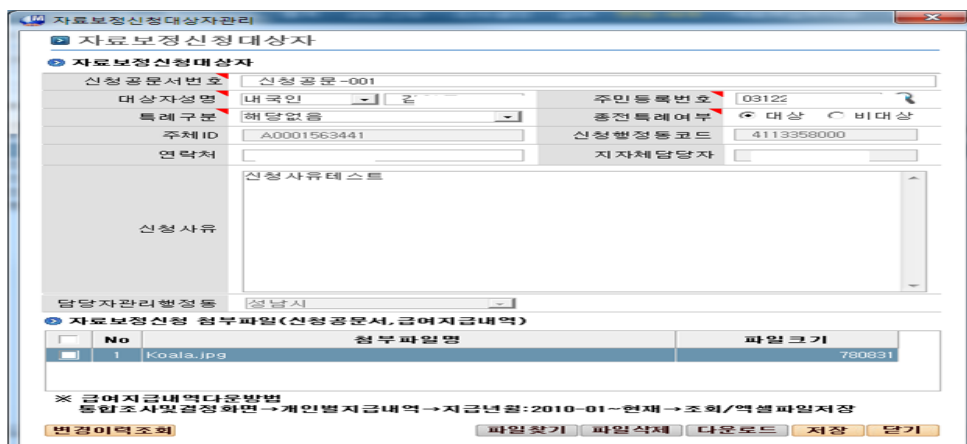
자료보정신청대상자관리

자료보정신청대상자

자료보정신청대상자

| 신청공문서번호 | 신청공문-001 | | |
|---|---|---|---|
| 대상자성명 | 내국인 김 | 주민등록번호 | 03122 |
| 특례구분 | 해당없음 | 종전특례여부 | 대상 비대상 |
| 주체ID | A0001563441 | 신청행정동코드 | 4113358000 |
| 연락처 | | 지자체담당자 | |
| 신청사유 | 신청사유테스트 | | |
| 담당자관리행정동 | 성남시 | | |

자료보정신청 첨부파일(신청공문서,급여지급내역)

| | No | 첨부파일명 | 파일크기 |
|---|---|---|---|
| | 1 | Koala.jpg | 780831 |

※ 급여지급내역다운방법
통합조사및결정화면→개인별지급내역→지급년월:2010-01~현재→조회/엑셀파일저장

변경이력조회 파일찾기 파일삭제 다운로드 저장 닫기